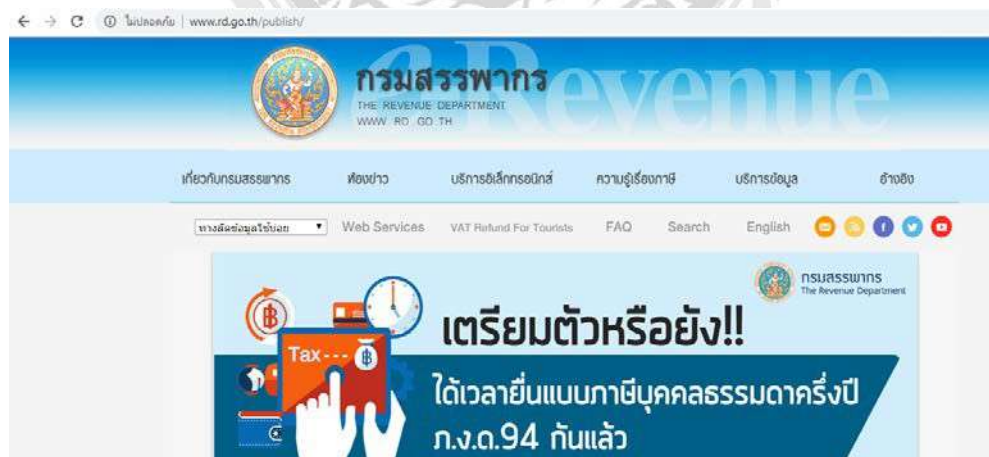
ไม่ปลอดภัย | www.rd.go.th/publish/

กรมสรรพากร
THE REVENUE DEPARTMENT
WWW.RD.GO.TH

eRevenue

เกี่ยวกับกรมสรรพากร | ห้องข่าว | บริการอิเล็กทรอนิกส์ | ความรู้เรื่องภาษี | บริการข้อมูล | อ้างอิง

ทางลัดข้อมูลใช้บ่อย | Web Services | VAT Refund For Tourists | FAQ | Search | English

กรมสรรพากร
The Revenue Department

Tax

เตรียมตัวหรือยัง!!

ได้เวลายื่นแบบภาษีบุคคลธรรมดาครึ่งปี ภ.ง.ด.94 กันแล้ว